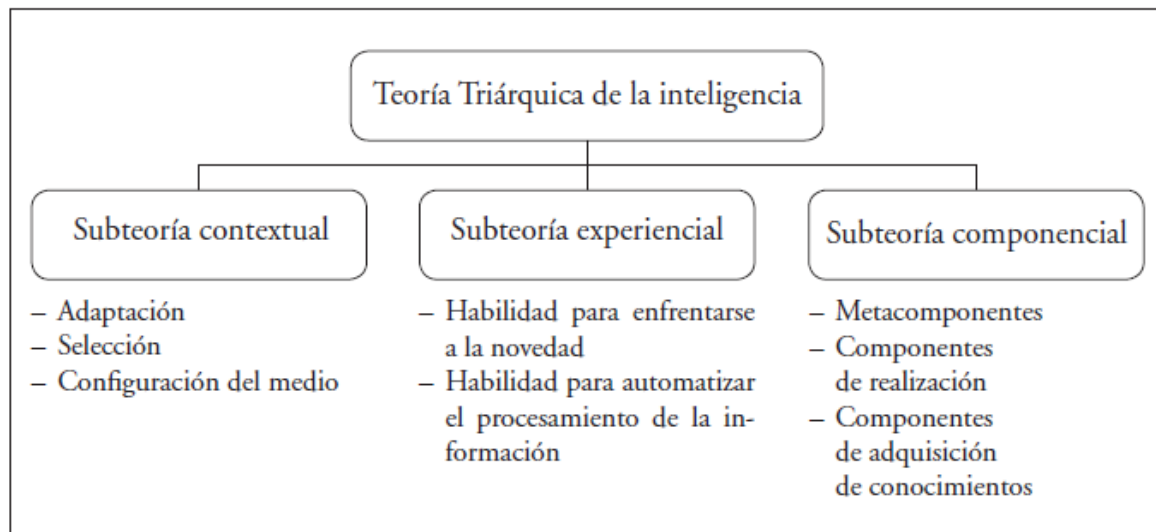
Teoría Triárquica de la inteligencia

Subteoría contextual

– Adaptación
– Selección
– Configuración del medio

Subteoría experiencial

– Habilidad para enfrentarse a la novedad
– Habilidad para automatizar el procesamiento de la información

Subteoría componencial

– Metacomponentes
– Componentes de realización
– Componentes de adquisición de conocimientos